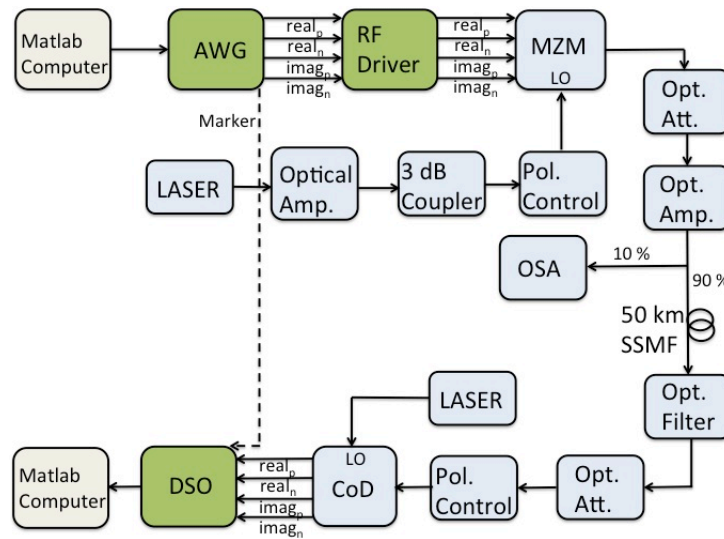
Matlab Computer

AWG

$real_p$
$real_n$
$imag_p$
$imag_n$

RF Driver

$real_p$
$real_n$
$imag_p$
$imag_n$

MZM
LO

Opt. Att.

Marker

LASER

Optical Amp.

3 dB Coupler

Pol. Control

Opt. Amp.

OSA

10 %

90 %

50 km SSMF

LASER

Opt. Filter

Matlab Computer

DSO

$real_p$
$real_n$
$imag_p$
$imag_n$

LO
CoD

Pol. Control

Opt. Att.